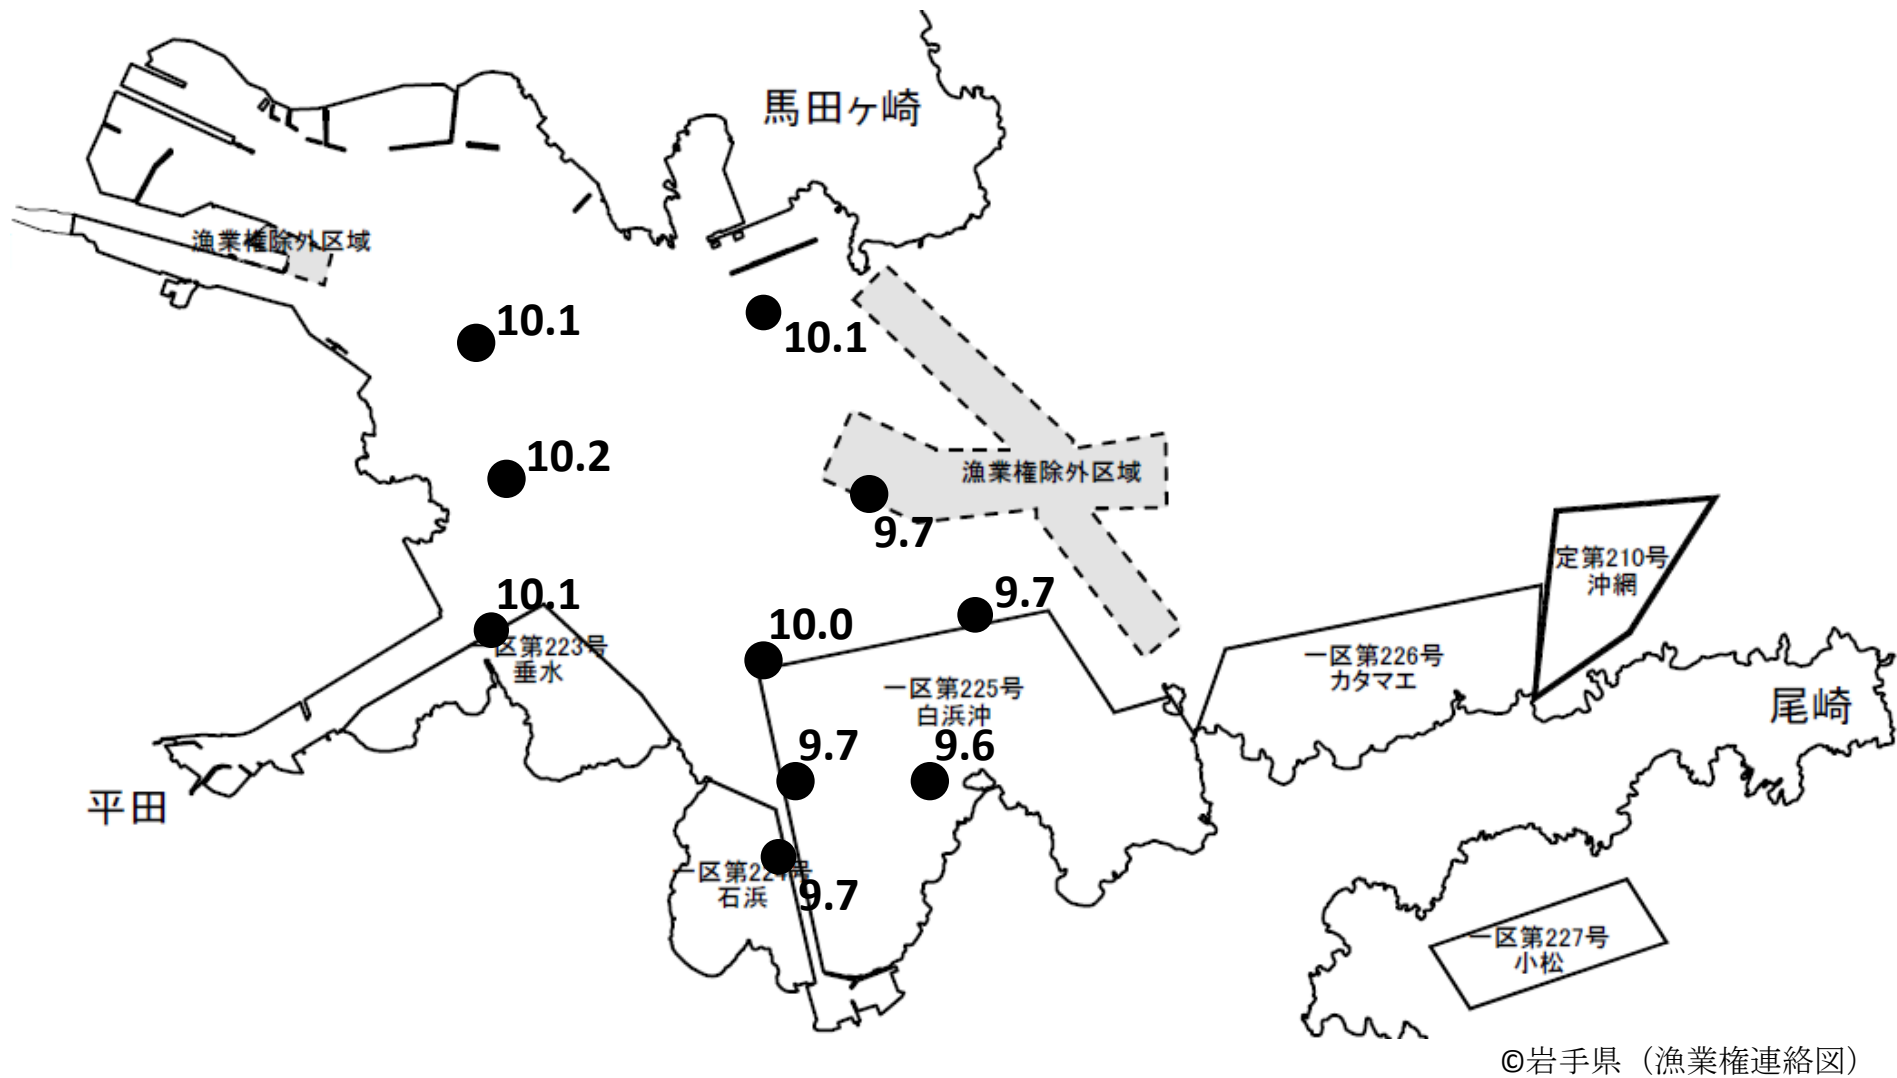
馬田ヶ崎

漁業権除外区域

10.1

10.1

10.2

漁業権除外区域

9.7

10.1

区第223号
垂水

10.0

9.7

一区第225号
白浜沖

定第210号
沖網

一区第226号
カタマエ

尾崎

9.7

9.6

平田

一区第22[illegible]号
石浜

9.7

一区第227号
小松

©岩手県（漁業権連絡図）